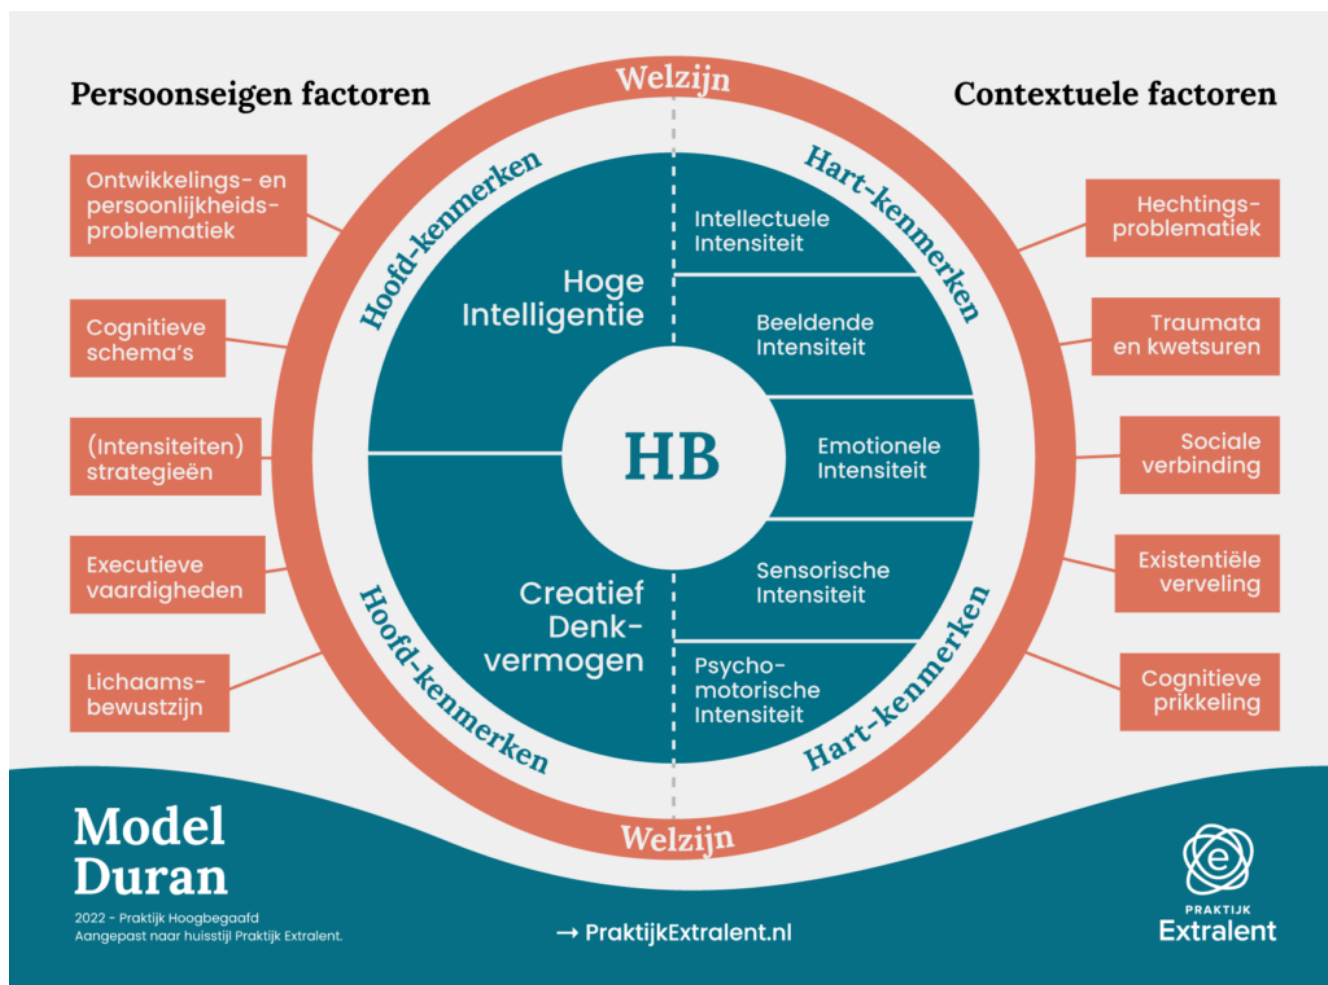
Persoonseigen factoren

Welzijn

Contextuele factoren

Ontwikkelings- en persoonlijkheids-problematiek

Cognitieve schema's

(Intensiteiten) strategieën

Executieve vaardigheden

Lichaams-bewustzijn

Hoofd-kenmerken

Hart-kenmerken

Hoge Intelligentie

Intellectuele Intensiteit

Beeldende Intensiteit

HB

Emotionele Intensiteit

Sensorische Intensiteit

Creatief Denk-vermogen

Psycho-motorische Intensiteit

Hoofd-kenmerken

Hart-kenmerken

Hechtings-problematiek

Traumata en kwetsuren

Sociale verbinding

Existentiële verveling

Cognitieve prikkeling

Welzijn

Model Duran

2022 - Praktijk Hoogbegaafd
Aangepast naar huisstijl Praktijk Extralent.

→ PraktijkExtralent.nl

PRAKTIJK
Extralent